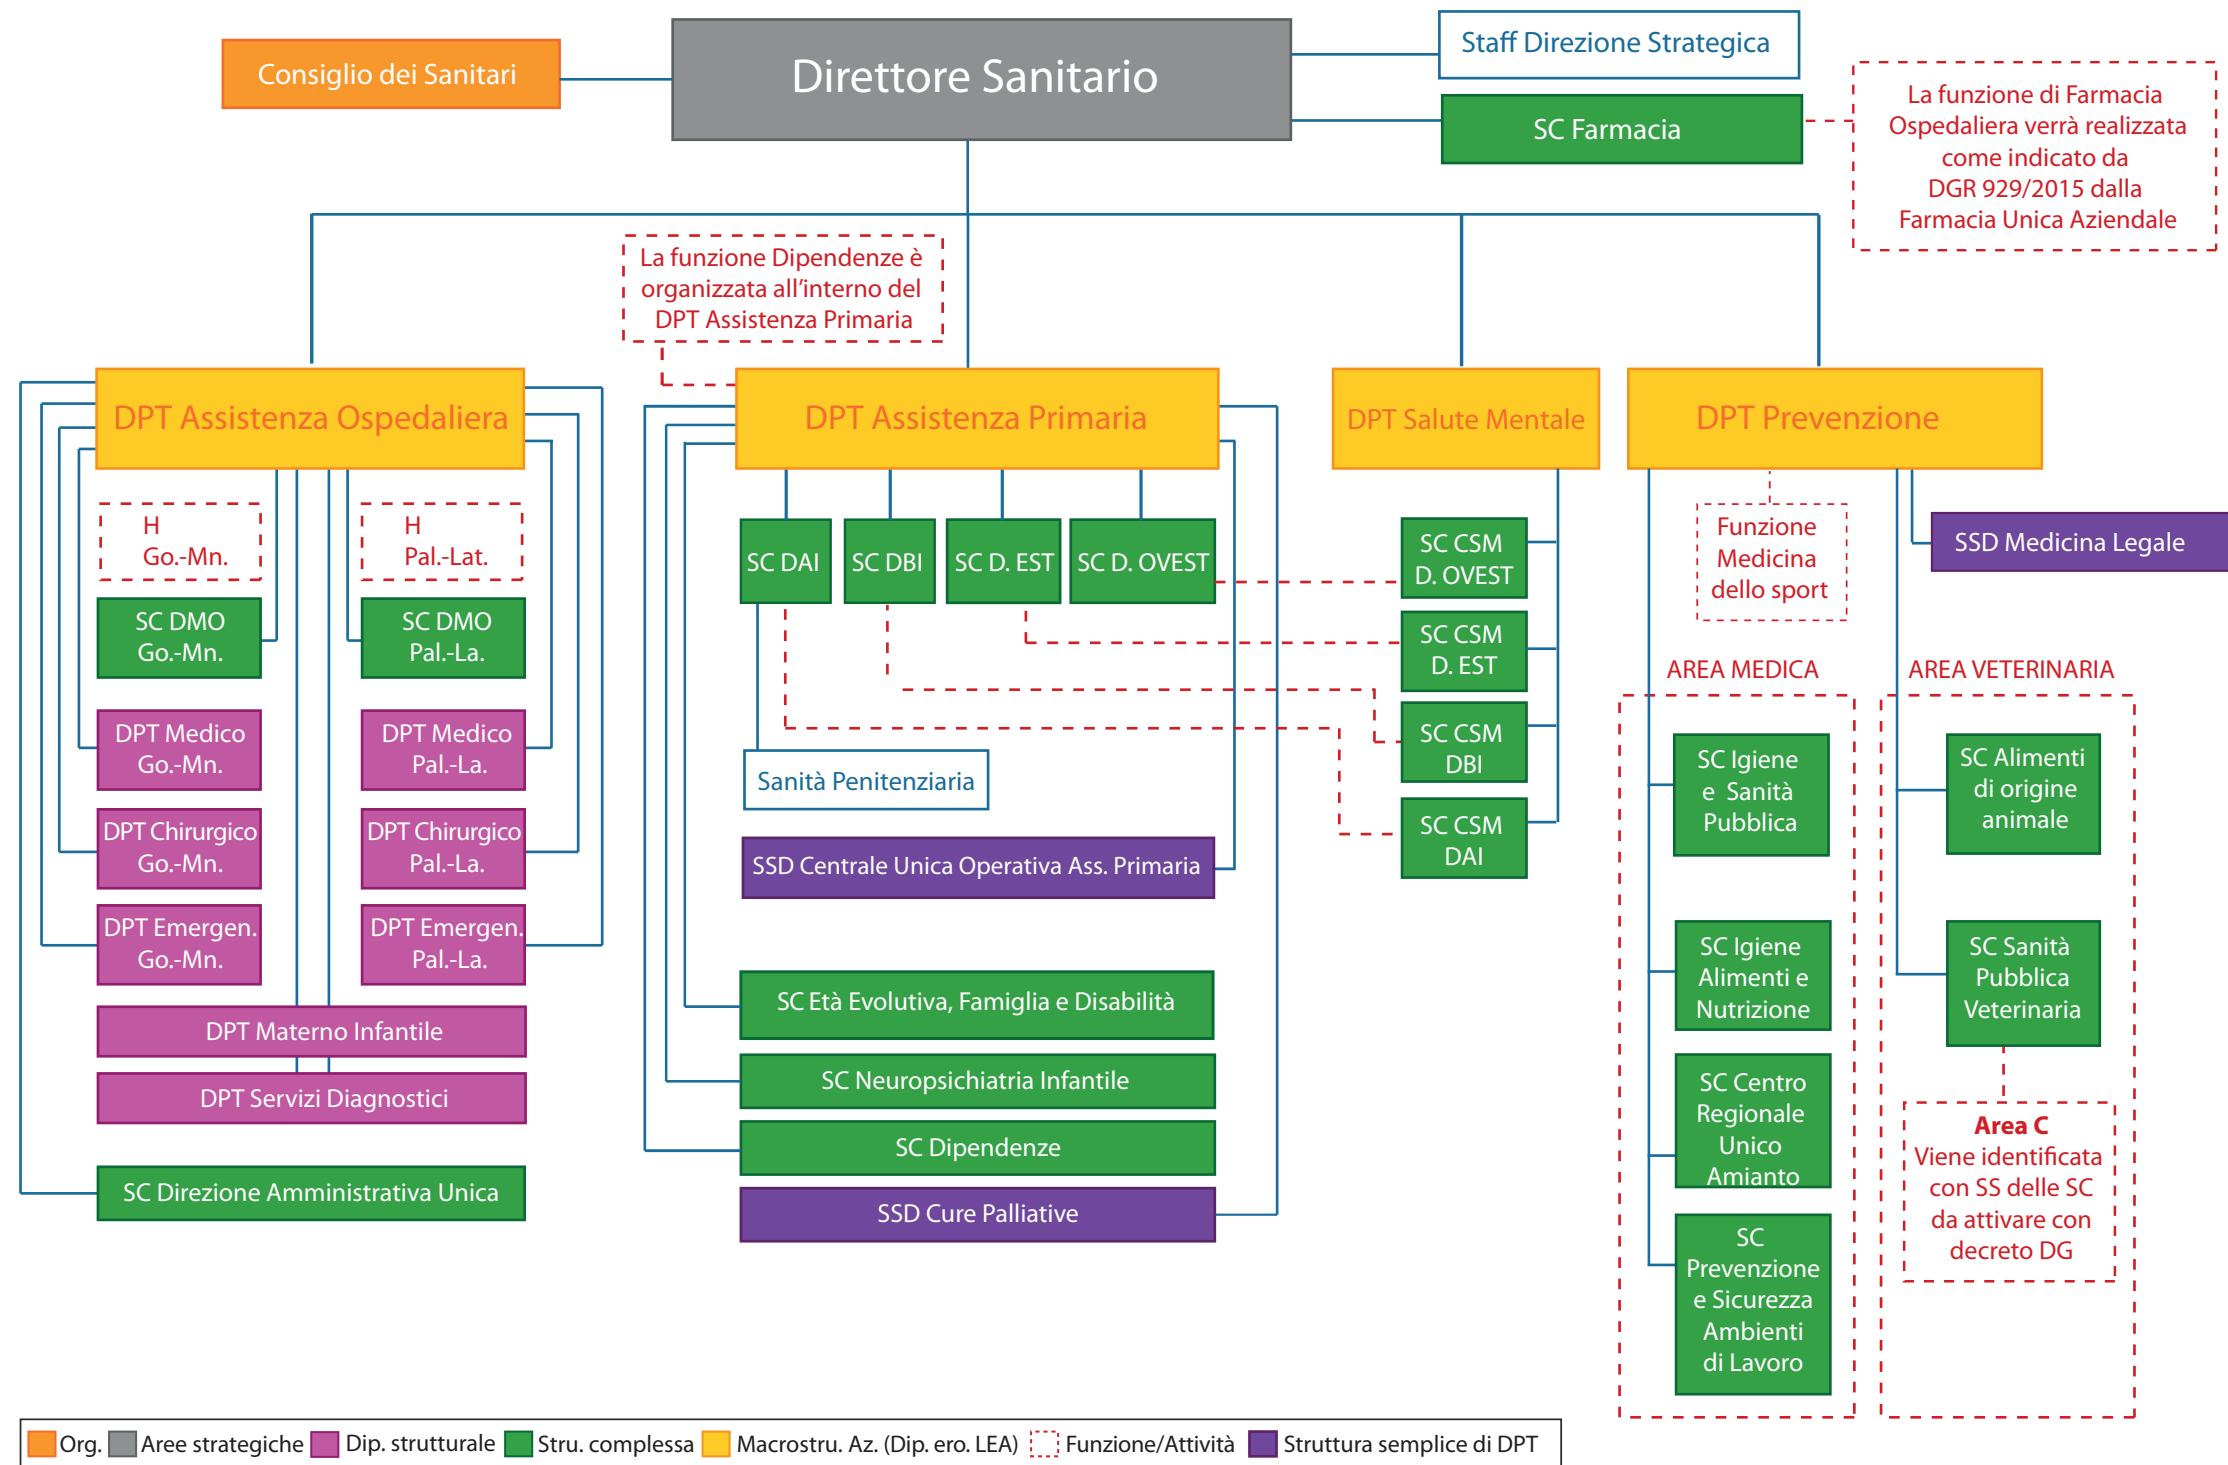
Consiglio dei Sanitari

Direttore Sanitario

Staff Direzione Strategica

SC Farmacia

La funzione di Farmacia Ospedaliera verrà realizzata come indicato da DGR 929/2015 dalla Farmacia Unica Aziendale

La funzione Dipendenze è organizzata all'interno del DPT Assistenza Primaria

DPT Assistenza Ospedaliera

DPT Assistenza Primaria

DPT Salute Mentale

DPT Prevenzione

H Go.-Mn.

H Pal.-Lat.

SC DMO Go.-Mn.

SC DMO Pal.-La.

DPT Medico Go.-Mn.

DPT Medico Pal.-La.

DPT Chirurgico Go.-Mn.

DPT Chirurgico Pal.-La.

DPT Emergen. Go.-Mn.

DPT Emergen. Pal.-La.

DPT Materno Infantile

DPT Servizi Diagnostici

SC Direzione Amministrativa Unica

SC DAI

SC DBI

SC D. EST

SC D. OVEST

Sanità Penitenziaria

SSD Centrale Unica Operativa Ass. Primaria

SC Età Evolutiva, Famiglia e Disabilità

SC Neuropsichiatria Infantile

SC Dipendenze

SSD Cure Palliative

SC CSM D. OVEST

SC CSM D. EST

SC CSM DBI

SC CSM DAI

Funzione Medicina dello sport

SSD Medicina Legale

AREA MEDICA

AREA VETERINARIA

SC Igiene e Sanità Pubblica

SC Igiene Alimenti e Nutrizione

SC Centro Regionale Unico Amianto

SC Prevenzione e Sicurezza Ambienti di Lavoro

SC Alimenti di origine animale

SC Sanità Pubblica Veterinaria

Area C
Viene identificata con SS delle SC da attivare con decreto DG

Org. Aree strategiche Dip. strutturale Stru. complessa Macrostru. Az. (Dip. ero. LEA) Funzione/Attività Struttura semplice di DPT